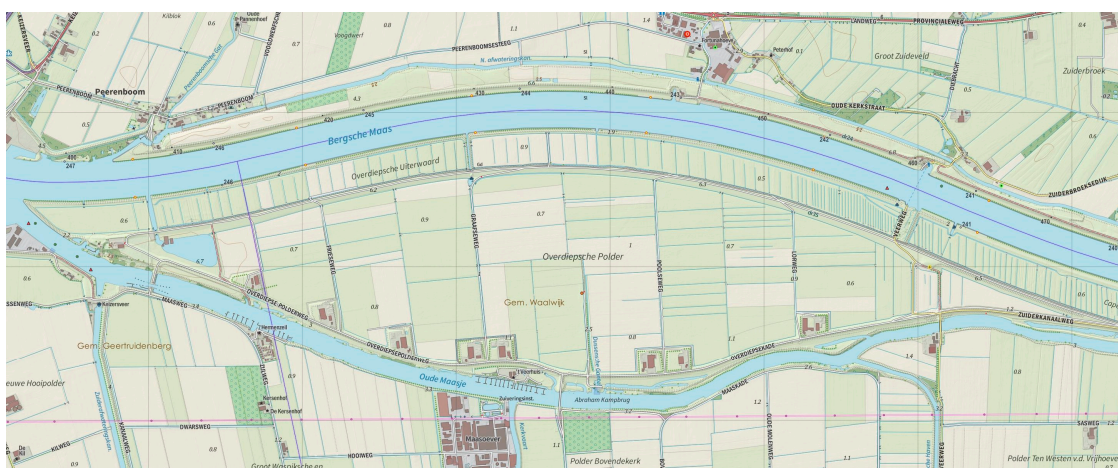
Kilblok
0.6
0.2
Peerenboom
PEERENBOOM
0.5
0.7
Voogdwerf
PEERENBOOMSESTEEG
N. afwateringskan.
1.1
1.4
LANDWEG
PROVINCIALEWEG
Petehof
Groot Zuideveld
Zuiderbroek
0.4
OUDE KERKSTRAAT
0.5
Bergsche Maas
420
245
244
245
243
400
242
241
247
246
400
Overdiepsche Uiterwaard
0.9
6.3
0.5
ZUIDERBROEKSEDIJK
470
241
248
0.6
0.9
0.7
GRAAFSEWEG
Overdiepsche Polder
0.7
0.6
0.6
6.7
0.7
PRUKSEWEG
0.8
ZUIDERKANAALWEG
Gem. Waalwijk
Gem. Geertruidenberg
OVERDIEPSCHE POLDERWEG
MAASWEG
Keizersveer
Hemenzeel
OVERDIEPSEPOLDERWEG
OVERDIEPSEKADE
1.1
0.8
2.5
1.4
Oude Maasje
Abraham Kampbrug
MAASKADE
1.2
2.6
euwe Hooipolder
Gem. Geertruidenberg
DWARSWEG
KILWEG
0.9
0.8
1.2
HOOIWEG
Maasoever
1.1
Polder Bovendekerk
OUDE MOLENWEG
1.1
SASWEG
Polder Ten Westen v.d. Vrijhoeve
Groot Waspiksche en